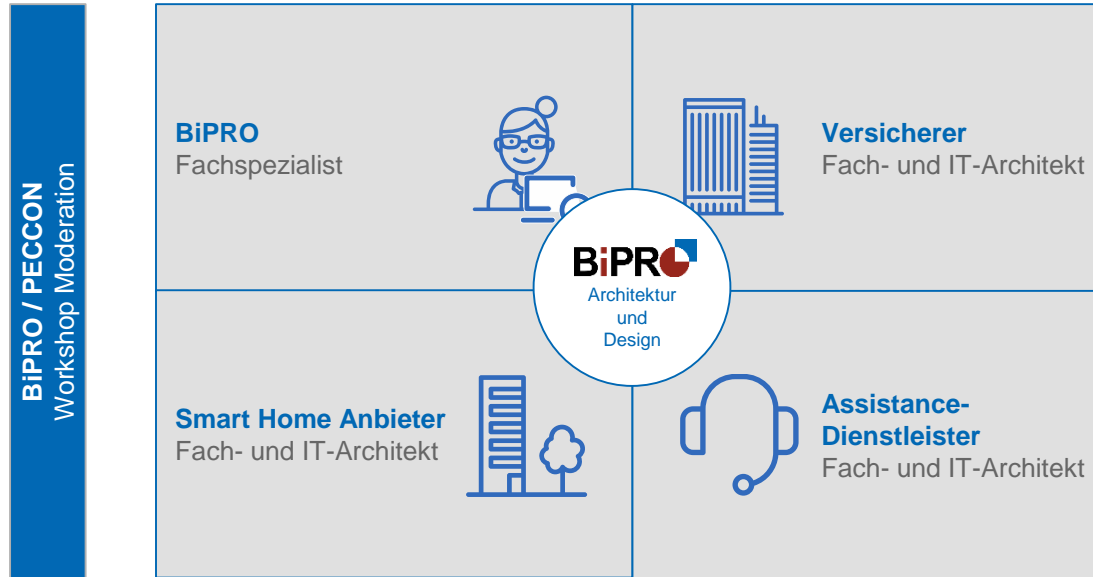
BiPRO / PECCON
Workshop Moderation

BiPRO
Fachspezialist

Versicherer
Fach- und IT-Architekt

BiPRO
Architektur und Design

Smart Home Anbieter
Fach- und IT-Architekt

Assistance-Dienstleister
Fach- und IT-Architekt